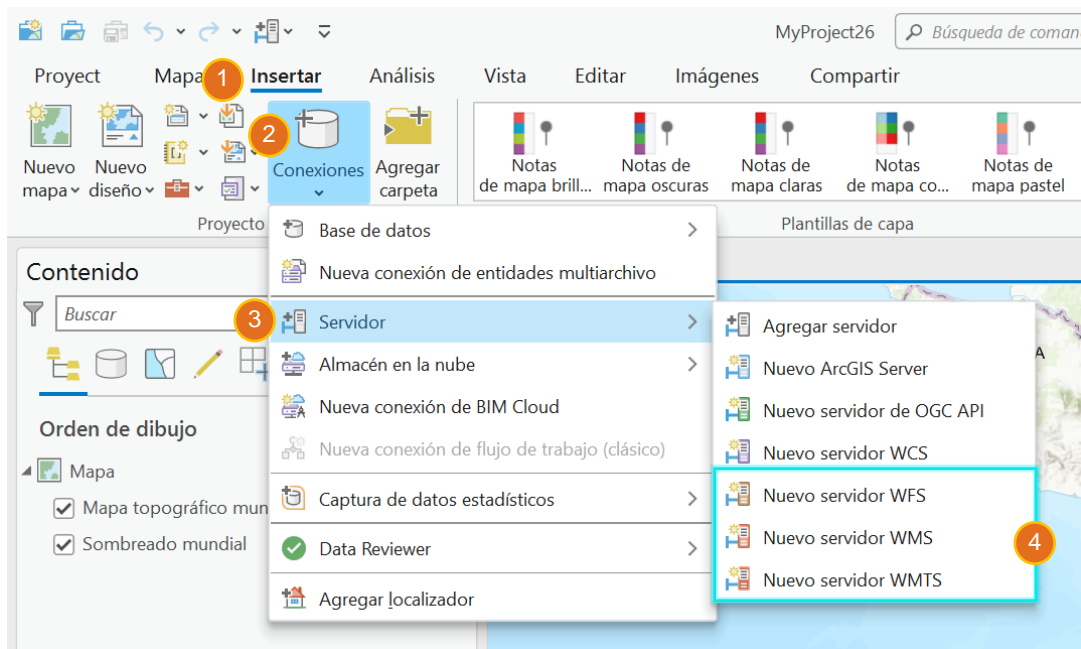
MyProject26
Búsqueda de coman

Proyect Mapa 1 Insertar Análisis Vista Editar Imágenes Compartir

Nuevo mapa Nuevo diseño 2 Conexiones Agregar carpeta
Proyecto

Notas de mapa brill... Notas de mapa oscuras Notas de mapa claras Notas de mapa co... Notas de mapa pastel
Plantillas de capa

Base de datos
Nueva conexión de entidades multiarchivo
3 Servidor
Almacén en la nube
Nueva conexión de BIM Cloud
Nueva conexión de flujo de trabajo (clásico)
Captura de datos estadísticos
Data Reviewer
Agregar localizador

Agregar servidor
Nuevo ArcGIS Server
Nuevo servidor de OGC API
Nuevo servidor WCS
Nuevo servidor WFS
Nuevo servidor WMS
Nuevo servidor WMTS
4

Contenido
Buscar
Orden de dibujo
Mapa
Mapa topográfico mun
Sombreado mundial
A